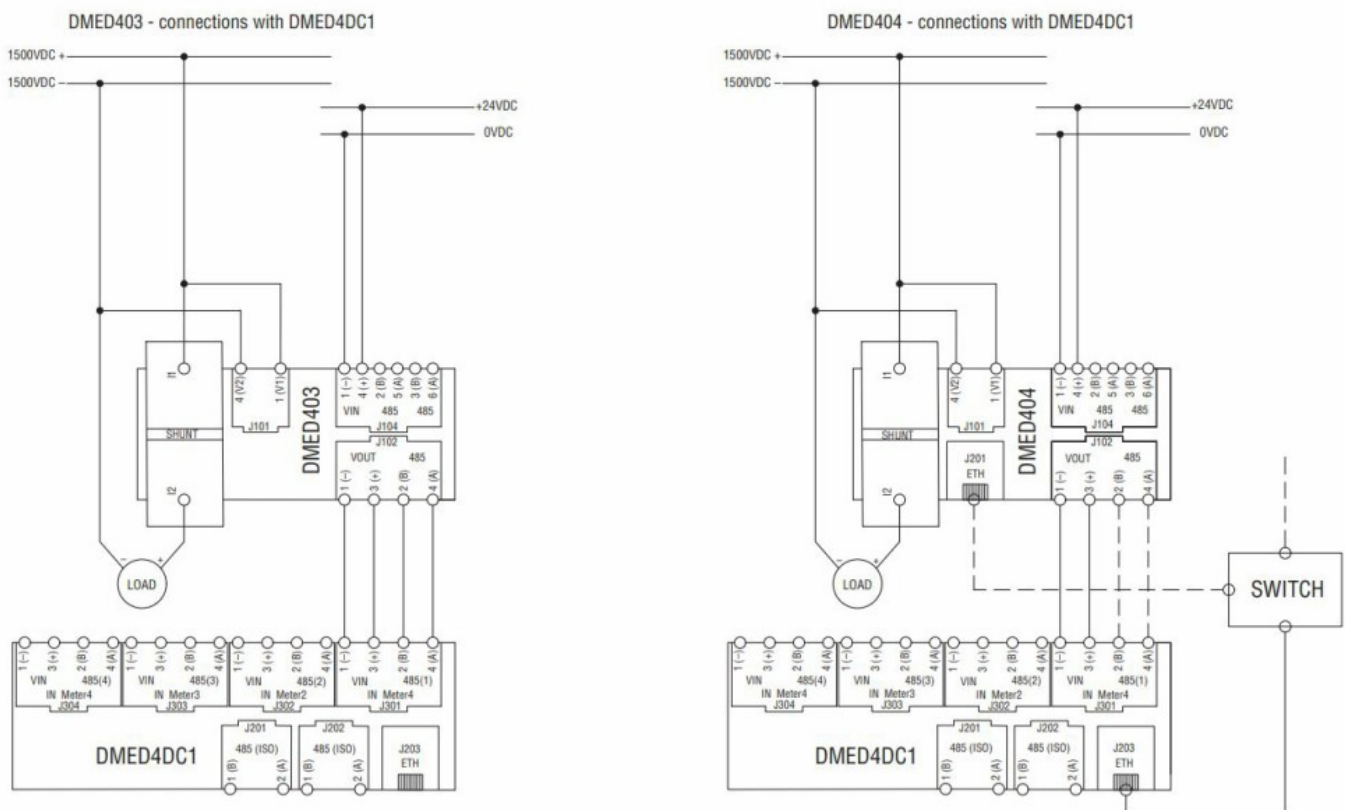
DMED403 - connections with DMED4DC1

1500VDC +
1500VDC –
+24VDC
0VDC

I1
SHUNT
I2
LOAD
4 (V2)
1 (V1)
J101
DMED403
1 (–)
4 (+)
2 (B)
5 (A)
3 (B)
6 (A)
VIN
485
485
J104
J102
VOUT
485
1 (–)
3 (+)
2 (B)
4 (A)

1 (–)
3 (+)
2 (B)
4 (A)
VIN
485(4)
IN Meter4
J304
1 (–)
3 (+)
2 (B)
4 (A)
VIN
485(3)
IN Meter3
J303
1 (–)
3 (+)
2 (B)
4 (A)
VIN
485(2)
IN Meter2
J302
1 (–)
3 (+)
2 (B)
4 (A)
VIN
485(1)
IN Meter4
J301
DMED4DC1
J201
485 (ISO)
1 (B)
2 (A)
J202
485 (ISO)
1 (B)
2 (A)
J203
ETH

DMED404 - connections with DMED4DC1

1500VDC +
1500VDC –
+24VDC
0VDC

I1
SHUNT
I2
LOAD
4 (V2)
1 (V1)
J101
J201
ETH
DMED404
1 (–)
4 (+)
2 (B)
5 (A)
3 (B)
6 (A)
VIN
485
485
J104
J102
VOUT
485
1 (–)
3 (+)
2 (B)
4 (A)
SWITCH

1 (–)
3 (+)
2 (B)
4 (A)
VIN
485(4)
IN Meter4
J304
1 (–)
3 (+)
2 (B)
4 (A)
VIN
485(3)
IN Meter3
J303
1 (–)
3 (+)
2 (B)
4 (A)
VIN
485(2)
IN Meter2
J302
1 (–)
3 (+)
2 (B)
4 (A)
VIN
485(1)
IN Meter4
J301
DMED4DC1
J201
485 (ISO)
1 (B)
2 (A)
J202
485 (ISO)
1 (B)
2 (A)
J203
ETH